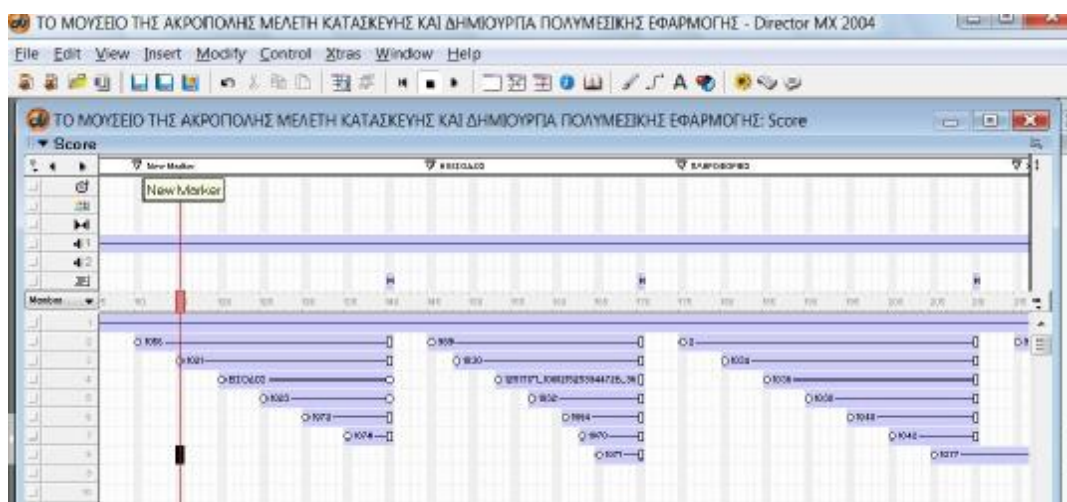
ΤΟ ΜΟΥΣΕΙΟ ΤΗΣ ΑΚΡΟΠΟΛΗΣ ΜΕΛΕΤΗ ΚΑΤΑΣΚΕΥΗΣ ΚΑΙ ΔΗΜΙΟΥΡΓΙΑ ΠΟΛΥΜΕΣΙΚΗΣ ΕΦΑΡΜΟΓΗΣ - Director MX 2004

File Edit View Insert Modify Control Xtras Window Help

ΤΟ ΜΟΥΣΕΙΟ ΤΗΣ ΑΚΡΟΠΟΛΗΣ ΜΕΛΕΤΗ ΚΑΤΑΣΚΕΥΗΣ ΚΑΙ ΔΗΜΙΟΥΡΓΙΑ ΠΟΛΥΜΕΣΙΚΗΣ ΕΦΑΡΜΟΓΗΣ: Score

Score

New Marker

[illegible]

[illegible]

New Marker

Member

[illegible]